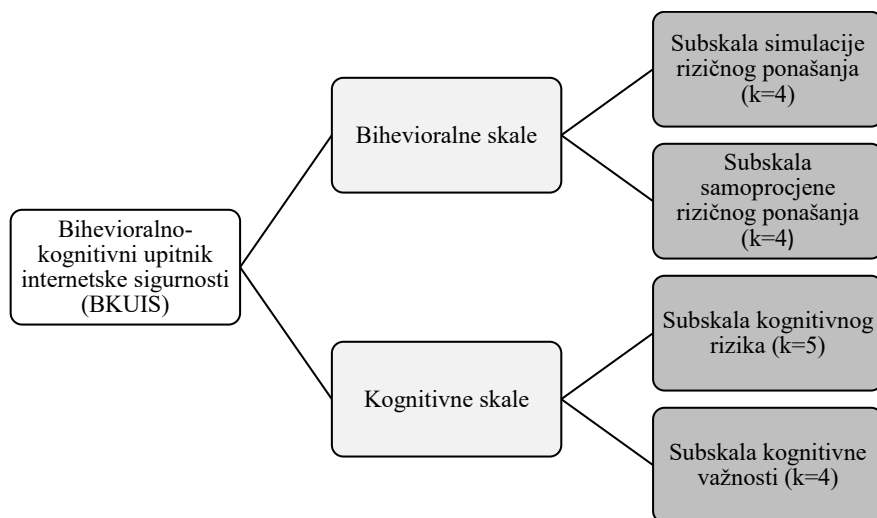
Bihevioralno-kognitivni upitnik internetske sigurnosti (BKUIS)

Bihevioralne skale

Subskala simulacije rizičnog ponašanja (k=4)

Subskala samoprocjene rizičnog ponašanja (k=4)

Kognitivne skale

Subskala kognitivnog rizika (k=5)

Subskala kognitivne važnosti (k=4)